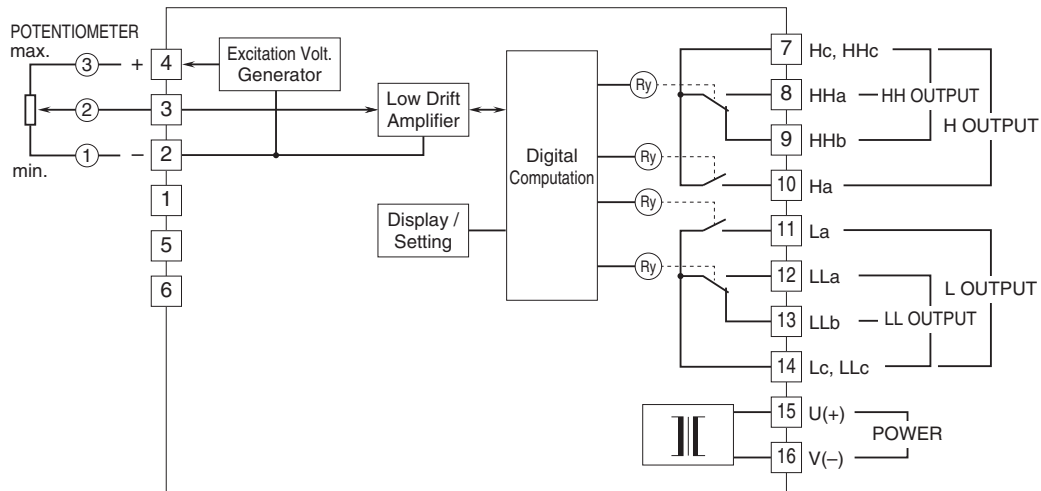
POTENTIOMETER
max.
③ + 4
② 3
① – 2
min.
1
5
6

Excitation Volt. Generator

Low Drift Amplifier

Digital Computation

Display / Setting

Ry
Ry
Ry
Ry

7 Hc, HHc
8 HHa HH OUTPUT
9 HHb
H OUTPUT
10 Ha
11 La
12 LLa
L OUTPUT
13 LLb LL OUTPUT
14 Lc, LLc
15 U(+)
POWER
16 V(–)